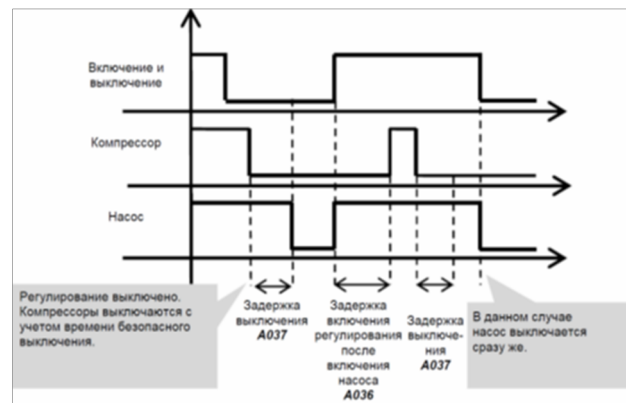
Включение и выключение

Компрессор

Насос

Регулирование выключено. Компрессоры выключаются с учетом времени безопасного выключения.

Задержка выключения
A037

Задержка включения регулирования после включения насоса
A036

Задержка выключения
A037

В данном случае насос выключается сразу же.